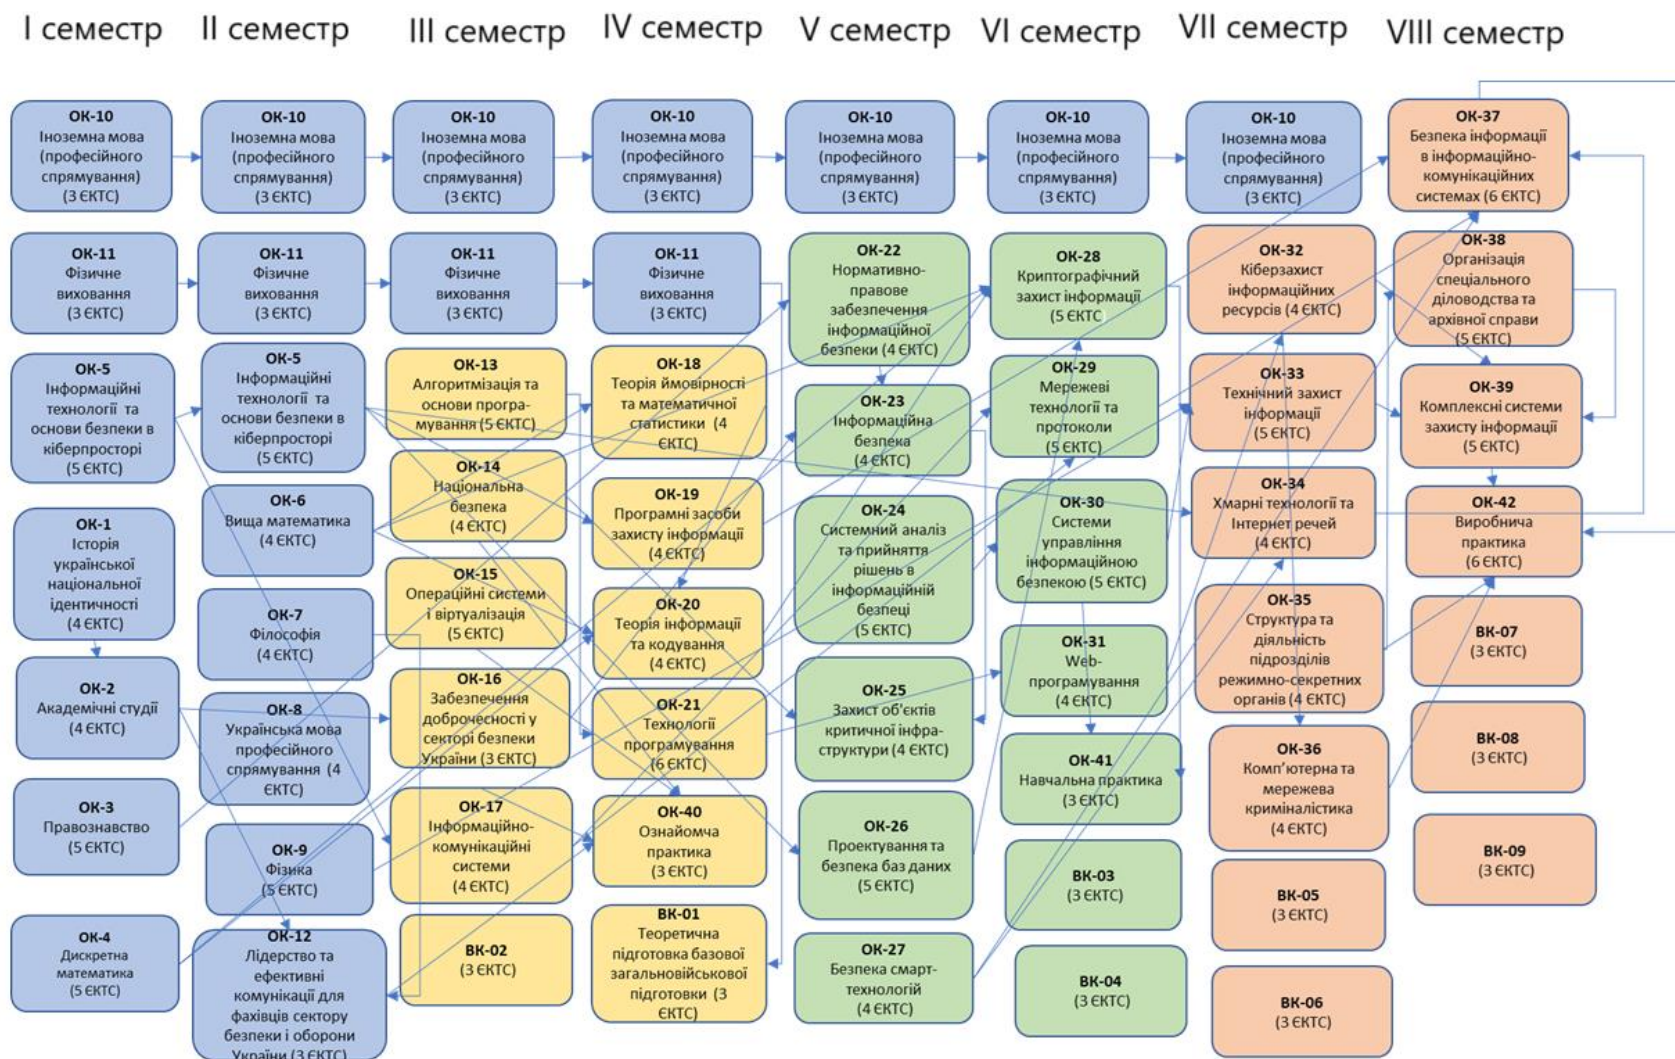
I семестр II семестр III семестр IV семестр V семестр VI семестр VII семестр VIII семестр

ОК-10 Іноземна мова (професійного спрямування) (3 ЄКТС)

ОК-10 Іноземна мова (професійного спрямування) (3 ЄКТС)

ОК-10 Іноземна мова (професійного спрямування) (3 ЄКТС)

ОК-10 Іноземна мова (професійного спрямування) (3 ЄКТС)

ОК-10 Іноземна мова (професійного спрямування) (3 ЄКТС)

ОК-10 Іноземна мова (професійного спрямування) (3 ЄКТС)

ОК-10 Іноземна мова (професійного спрямування) (3 ЄКТС)

ОК-37 Безпека інформації в інформаційно-комунікаційних системах (6 ЄКТС)

ОК-11 Фізичне виховання (3 ЄКТС)

ОК-11 Фізичне виховання (3 ЄКТС)

ОК-11 Фізичне виховання (3 ЄКТС)

ОК-11 Фізичне виховання (3 ЄКТС)

ОК-22 Нормативно-правове забезпечення інформаційної безпеки (4 ЄКТС)

ОК-28 Криптографічний захист інформації (5 ЄКТС)

ОК-32 Кіберзахист інформаційних ресурсів (4 ЄКТС)

ОК-38 Організація спеціального діловодства та архівної справи (5 ЄКТС)

ОК-5 Інформаційні технології та основи безпеки в кіберпросторі (5 ЄКТС)

ОК-5 Інформаційні технології та основи безпеки в кіберпросторі (5 ЄКТС)

ОК-13 Алгоритмізація та основи програмування (5 ЄКТС)

ОК-18 Теорія ймовірності та математичної статистики (4 ЄКТС)

ОК-23 Інформаційна безпека (4 ЄКТС)

ОК-29 Мережеві технології та протоколи (5 ЄКТС)

ОК-33 Технічний захист інформації (5 ЄКТС)

ОК-39 Комплексні системи захисту інформації (5 ЄКТС)

ОК-14 Національна безпека (4 ЄКТС)

ОК-6 Вища математика (4 ЄКТС)

ОК-19 Програмні засоби захисту інформації (4 ЄКТС)

ОК-24 Системний аналіз та прийняття рішень в інформаційній безпеці (5 ЄКТС)

ОК-30 Системи управління інформаційною безпекою (5 ЄКТС)

ОК-34 Хмарні технології та Інтернет речей (4 ЄКТС)

ОК-42 Виробнича практика (6 ЄКТС)

ОК-1 Історія української національної ідентичності (4 ЄКТС)

ОК-15 Операційні системи і віртуалізація (5 ЄКТС)

ОК-7 Філософія (4 ЄКТС)

ОК-20 Теорія інформації та кодування (4 ЄКТС)

ОК-35 Структура та діяльність підрозділів режимно-секретних органів (4 ЄКТС)

ВК-07 (3 ЄКТС)

ОК-31 Web-програмування (4 ЄКТС)

ОК-2 Академічні студії (4 ЄКТС)

ОК-8 Українська мова професійного спрямування (4 ЄКТС)

ОК-16 Забезпечення доброчесності у секторі безпеки України (3 ЄКТС)

ОК-21 Технології програмування (6 ЄКТС)

ОК-25 Захист об'єктів критичної інфраструктури (4 ЄКТС)

ОК-41 Навчальна практика (3 ЄКТС)

ОК-36 Комп'ютерна та мережева криміналістика (4 ЄКТС)

ВК-08 (3 ЄКТС)

ОК-3 Правознавство (5 ЄКТС)

ОК-9 Фізика (5 ЄКТС)

ОК-17 Інформаційно-комунікаційні системи (4 ЄКТС)

ОК-40 Ознайомча практика (3 ЄКТС)

ОК-26 Проектування та безпека баз даних (5 ЄКТС)

ВК-03 (3 ЄКТС)

ВК-09 (3 ЄКТС)

ВК-05 (3 ЄКТС)

ОК-4 Дискретна математика (5 ЄКТС)

ОК-12 Лідерство та ефективні комунікації для фахівців сектору безпеки і оборони України (3 ЄКТС)

ВК-02 (3 ЄКТС)

ВК-01 Теоретична підготовка базової загальновійськової підготовки (3 ЄКТС)

ОК-27 Безпека смарт-технологій (4 ЄКТС)

ВК-04 (3 ЄКТС)

ВК-06 (3 ЄКТС)